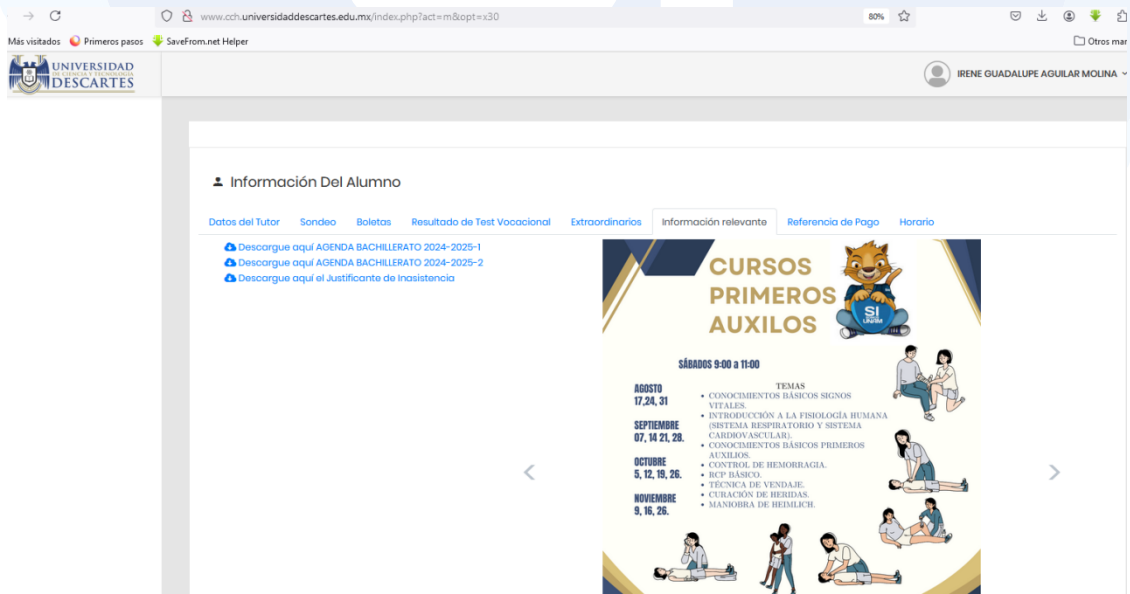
www.cch.universidaddescartes.edu.mx/index.php?act=m&opt=x30

80%

Más visitados Primeros pasos SaveFrom.net Helper

Otros mar

UNIVERSIDAD DE CIENCIAS Y TECNOLOGÍA DESCARTES

IRENE GUADALUPE AGUILAR MOLINA

Información Del Alumno

Datos del Tutor | Sondeo | Boletas | Resultado de Test Vocacional | Extraordinarios | Información relevante | Referencia de Pago | Horario

Descargue aquí AGENDA BACHILLERATO 2024-2025-1
Descargue aquí AGENDA BACHILLERATO 2024-2025-2
Descargue aquí el Justificante de Inasistencia

CURSOS PRIMEROS AUXILIOS

SI UNHM

SÁBADOS 9:00 a 11:00

AGOSTO 17,24, 31

SEPTIEMBRE 07, 14 21, 28.

OCTUBRE 5, 12, 19, 26.

NOVIEMBRE 9, 16, 26.

TEMAS
• CONOCIMIENTOS BÁSICOS SIGNOS VITALES.
• INTRODUCCIÓN A LA FISIOLOGÍA HUMANA (SISTEMA RESPIRATORIO Y SISTEMA CARDIOVASCULAR).
• CONOCIMIENTOS BÁSICOS PRIMEROS AUXILIOS.
• CONTROL DE HEMORRAGIA.
• RCP BÁSICO.
• TÉCNICA DE VENDAJE.
• CURACIÓN DE HERIDAS.
• MANIOBRA DE HEIMLICH.